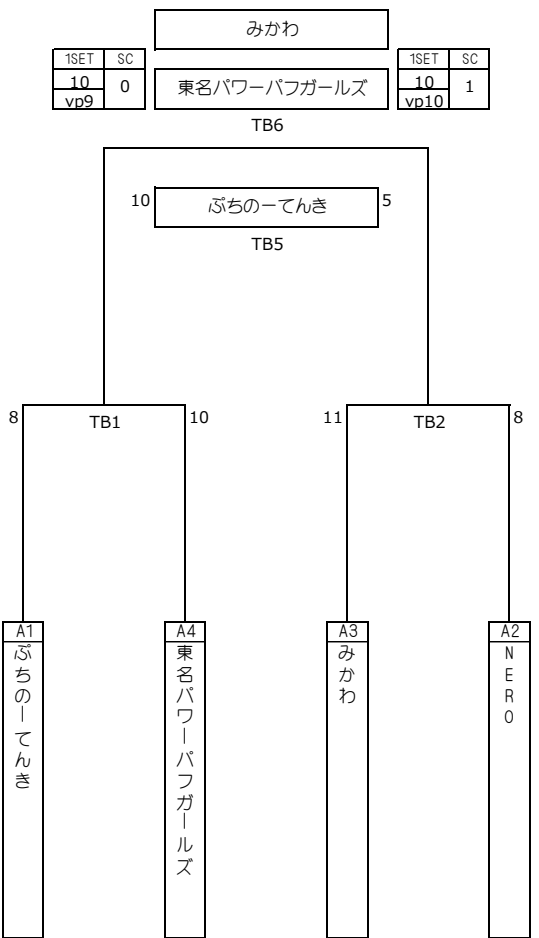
みかわ

| 1SET | SC |
|---|---|
| 10 vp9 | 0 |

東名パワーパフガールズ

| 1SET | SC |
|---|---|
| 10 vp10 | 1 |

TB6

10 ぷちのーてんき 5

TB5

8 TB1 10

11 TB2 8

A1 ぷちのーてんき

A4 東名パワーパフガールズ

A3 みかわ

A2 NERO